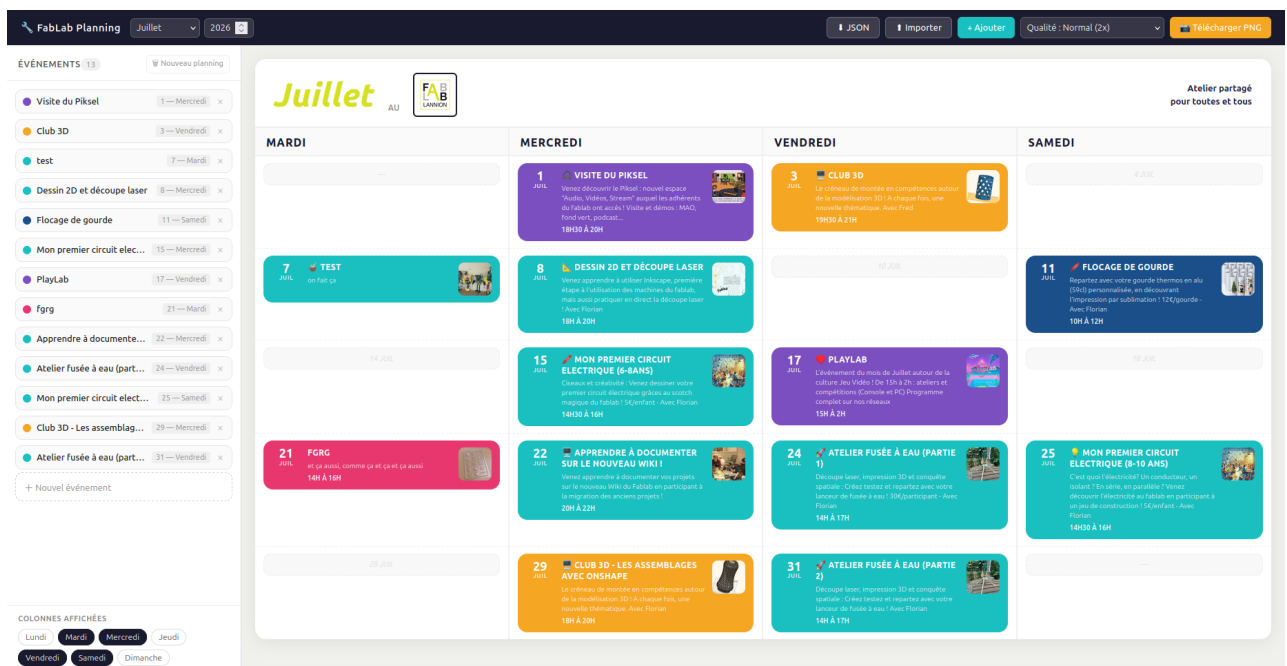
FabLab Planning Juillet 2026

JSON Importer + Ajouter Qualité : Normal (2x) Télécharger PNG

ÉVÉNEMENTS 13 Nouveau planning

Visite du Piksel 1 — Mercredi ×
Club 3D 3 — Vendredi ×
test 7 — Mardi ×
Dessin 2D et découpe laser 8 — Mercredi ×
Flocage de gourde 11 — Samedi ×
Mon premier circuit elec... 15 — Mercredi ×
PlayLab 17 — Vendredi ×
fgrg 21 — Mardi ×
Apprendre à documente... 22 — Mercredi ×
Atelier fusée à eau (part... 24 — Vendredi ×
Mon premier circuit elect... 25 — Samedi ×
Club 3D - Les assemblag... 29 — Mercredi ×
Atelier fusée à eau (part... 31 — Vendredi ×
+ Nouvel événement

COLONNES AFFICHÉES
Lundi Mardi Mercredi Jeudi Vendredi Samedi Dimanche

Juillet AU FAB LAB LANNION

Atelier partagé pour toutes et tous

| MARDI | MERCREDI | VENDREDI | SAMEDI |
|---|---|---|---|
| — | 1 JUIL VISITE DU PIKSEL Venez découvrir le Piksel : nouvel espace "Audio, Vidéos, Stream" auquel les adhérents du fablab ont accès ! Visite et démos : MAO, fond vert, podcast... 18H30 À 20H | 3 JUIL CLUB 3D Le créneau de montée en compétences autour de la modélisation 3D ! A chaque fois, une nouvelle thématique. Avec Fred 19H30 À 21H | 4 JUIL |
| 7 JUIL TEST on fait ça | 8 JUIL DESSIN 2D ET DÉCOUPE LASER Venez apprendre à utiliser Inkscape, première étape à l'utilisation des machines du fablab, mais aussi pratiquer en direct la découpe laser ! Avec Florian 18H À 20H | 10 JUIL | 11 JUIL FLOCAGE DE GOURDE Repartez avec votre gourde thermos en alu (59cl) personnalisée, en découvrant l'impression par sublimation ! 12€/gourde - Avec Florian 10H À 12H |
| 14 JUIL | 15 JUIL MON PREMIER CIRCUIT ELECTRIQUE (6-8ANS) Ciseaux et créativité : Venez dessiner votre premier circuit électrique grâces au scotch magique du fablab ! 5€/enfant - Avec Florian 14H30 À 16H | 17 JUIL PLAYLAB L'événement du mois de Juillet autour de la culture Jeu Vidéo ! De 15h à 2h : ateliers et compétitions (Console et PC) Programme complet sur nos réseaux 15H À 2H | 18 JUIL |
| 21 JUIL FGRG et ça aussi, comme ça et ça et ça aussi 14H À 16H | 22 JUIL APPRENDRE À DOCUMENTER SUR LE NOUVEAU WIKI ! Venez apprendre à documenter vos projets sur le nouveau Wiki du Fablab en participant à la migration des anciens projets ! 20H À 22H | 24 JUIL ATELIER FUSÉE À EAU (PARTIE 1) Découpe laser, impression 3D et conquête spatiale : Créez testez et repartez avec votre lanceur de fusée à eau ! 30€/participant - Avec Florian 14H À 17H | 25 JUIL MON PREMIER CIRCUIT ELECTRIQUE (8-10 ANS) C'est quoi l'électricité? Un conducteur, un isolant ? En série, en parallèle ? Venez découvrir l'électricité au fablab en participant à un jeu de construction ! 5€/enfant - Avec Florian 14H30 À 16H |
| 28 JUIL | 29 JUIL CLUB 3D - LES ASSEMBLAGES AVEC ONSHAPE Le créneau de montée en compétences autour de la modélisation 3D ! A chaque fois, une nouvelle thématique. Avec Florian 18H À 20H | 31 JUIL ATELIER FUSÉE À EAU (PARTIE 2) Découpe laser, impression 3D et conquête spatiale : Créez testez et repartez avec votre lanceur de fusée à eau ! Avec Florian 14H À 17H | — |